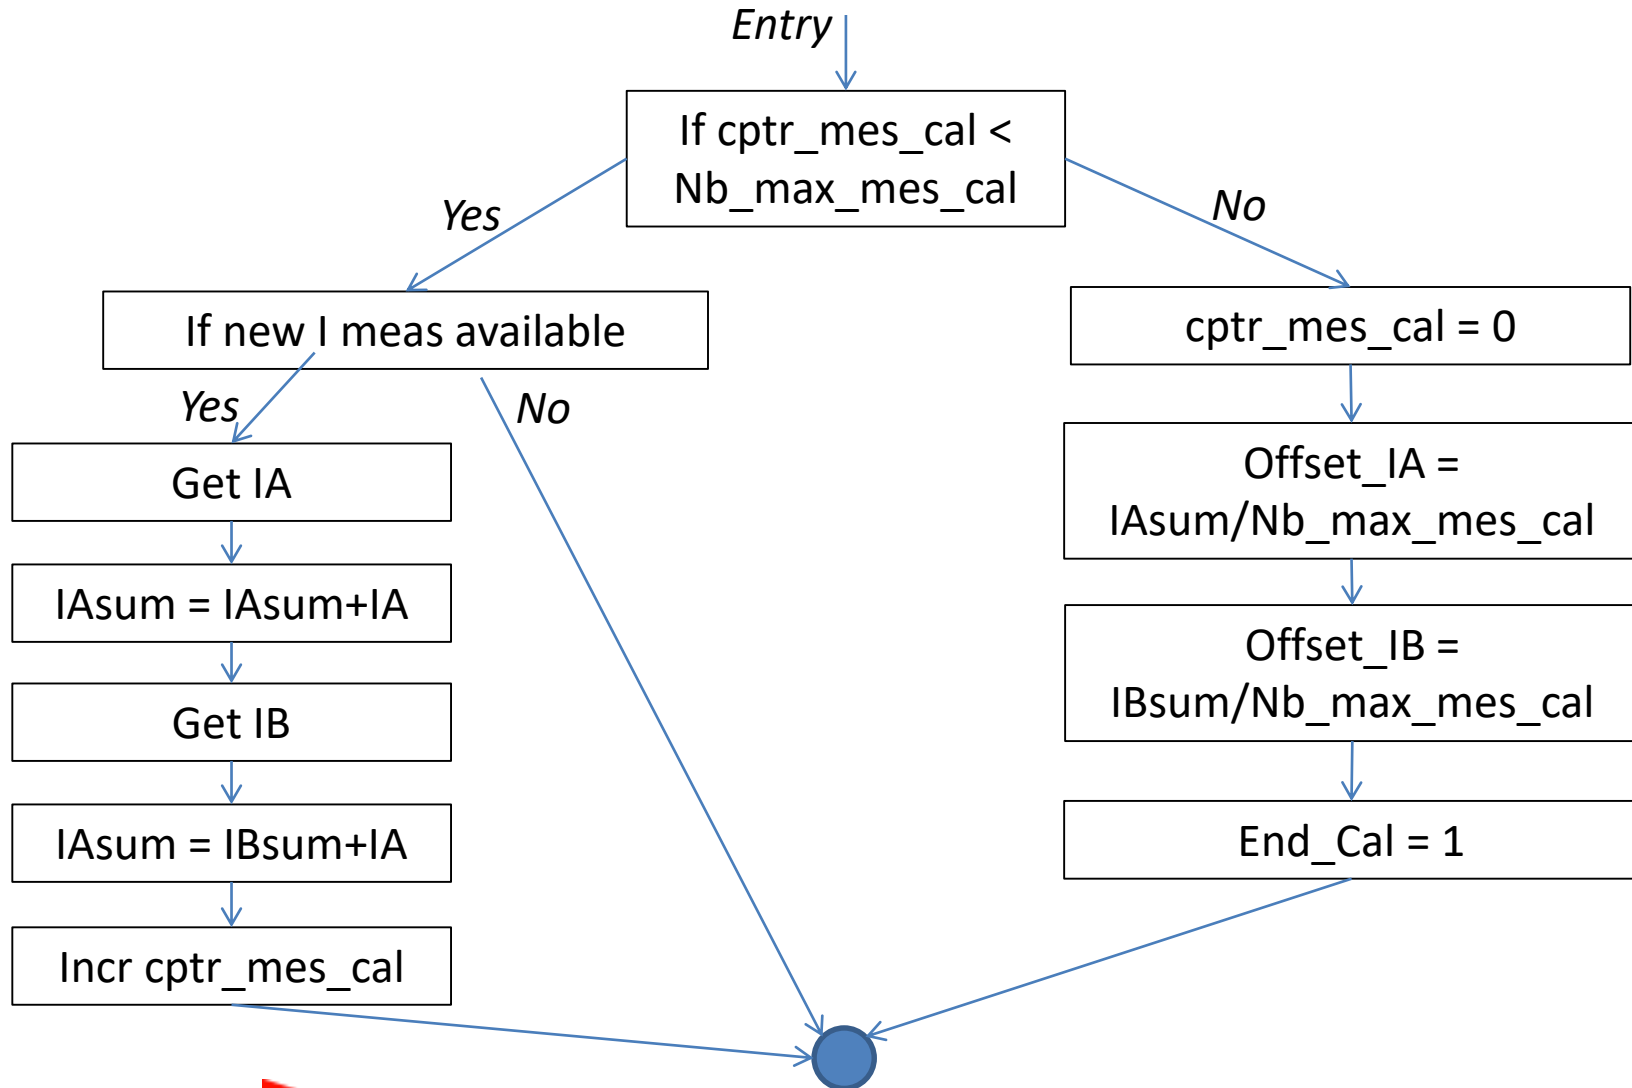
Entry

If cptr_mes_cal < Nb_max_mes_cal

Yes

No

If new I meas available

cptr_mes_cal = 0

Yes

No

Get IA

IAsum = IAsum+IA

Get IB

IAsum = IBsum+IA

Incr cptr_mes_cal

Offset_IA = IAsum/Nb_max_mes_cal

Offset_IB = IBsum/Nb_max_mes_cal

End_Cal = 1